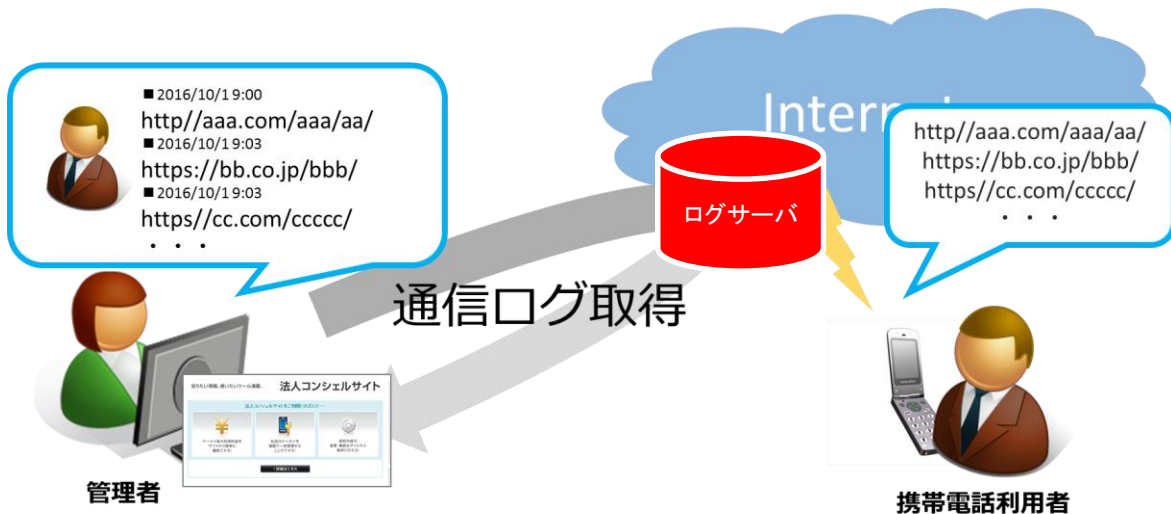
■2016/10/1 9:00
http//aaa.com/aaa/aa/
■2016/10/1 9:03
https://bb.co.jp/bbb/
■2016/10/1 9:03
https//cc.com/ccccc/
・・・

Intern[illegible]

http//aaa.com/aaa/aa/
https://bb.co.jp/bbb/
https//cc.com/ccccc/
・・・

ログサーバ

通信ログ取得

法人コンシェルサイト

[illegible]

管理者

携帯電話利用者